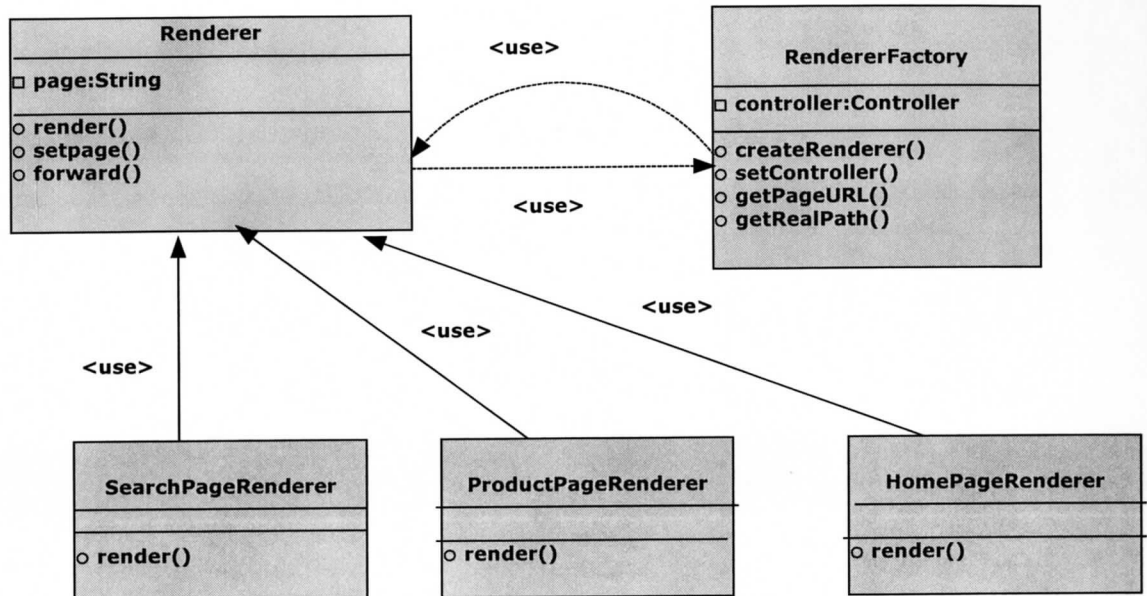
Renderer

□ page:String

○ render()
○ setpage()
○ forward()

<use>

RendererFactory

□ controller:Controller

○ createRenderer()
○ setController()
○ getPageURL()
○ getRealPath()

<use>

<use>

<use>

<use>

SearchPageRenderer

○ render()

ProductPageRenderer

○ render()

HomePageRenderer

○ render()